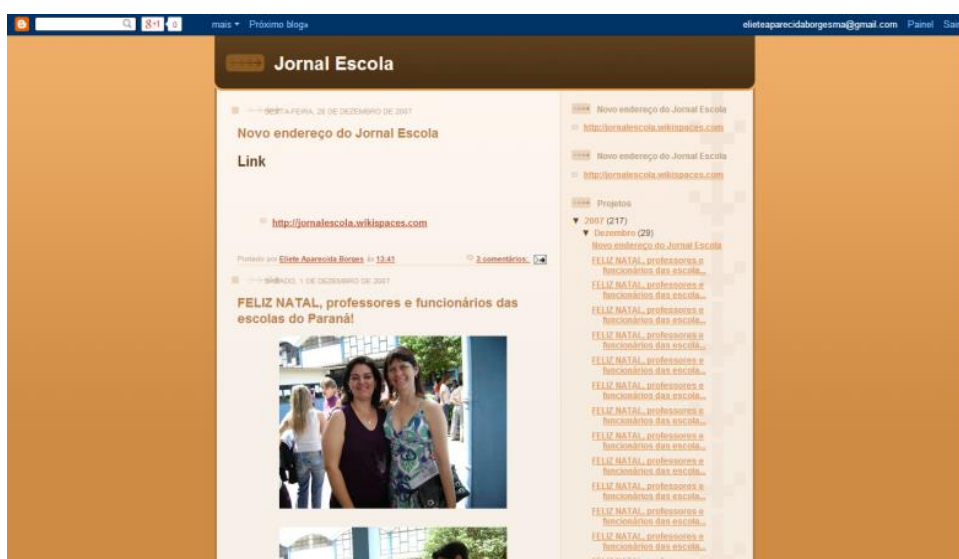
B 8+1 0 mais ▾ Próximo blog» elieteaparecidaborgesma@gmail.com Painel Sair

Jornal Escola

SEXTA-FEIRA, 28 DE DEZEMBRO DE 2007

Novo endereço do Jornal Escola

Link

http://jornalescola.wikispaces.com

Postado por Eliete Aparecida Borges às 13:41 2 comentários:

SÁBADO, 1 DE DEZEMBRO DE 2007

FELIZ NATAL, professores e funcionários das escolas do Paraná!

Novo endereço do Jornal Escola

http://jornalescola.wikispaces.com

Novo endereço do Jornal Escola

http://jornalescola.wikispaces.com

Projetos

▼ 2007 (217)

▼ Dezembro (29)

Novo endereço do Jornal Escola

FELIZ NATAL, professores e funcionários das escola...

FELIZ NATAL, professores e funcionários das escola...

FELIZ NATAL, professores e funcionários das escola...

FELIZ NATAL, professores e funcionários das escola...

FELIZ NATAL, professores e funcionários das escola...

FELIZ NATAL, professores e funcionários das escola...

FELIZ NATAL, professores e funcionários das escola...

FELIZ NATAL, professores e funcionários das escola...

FELIZ NATAL, professores e funcionários das escola...

FELIZ NATAL, professores e funcionários das escola...

FELIZ NATAL, professores e funcionários das escola...

FELIZ NATAL, professores e funcionários das escola...

FELIZ NATAL, professores e funcionários das escola...